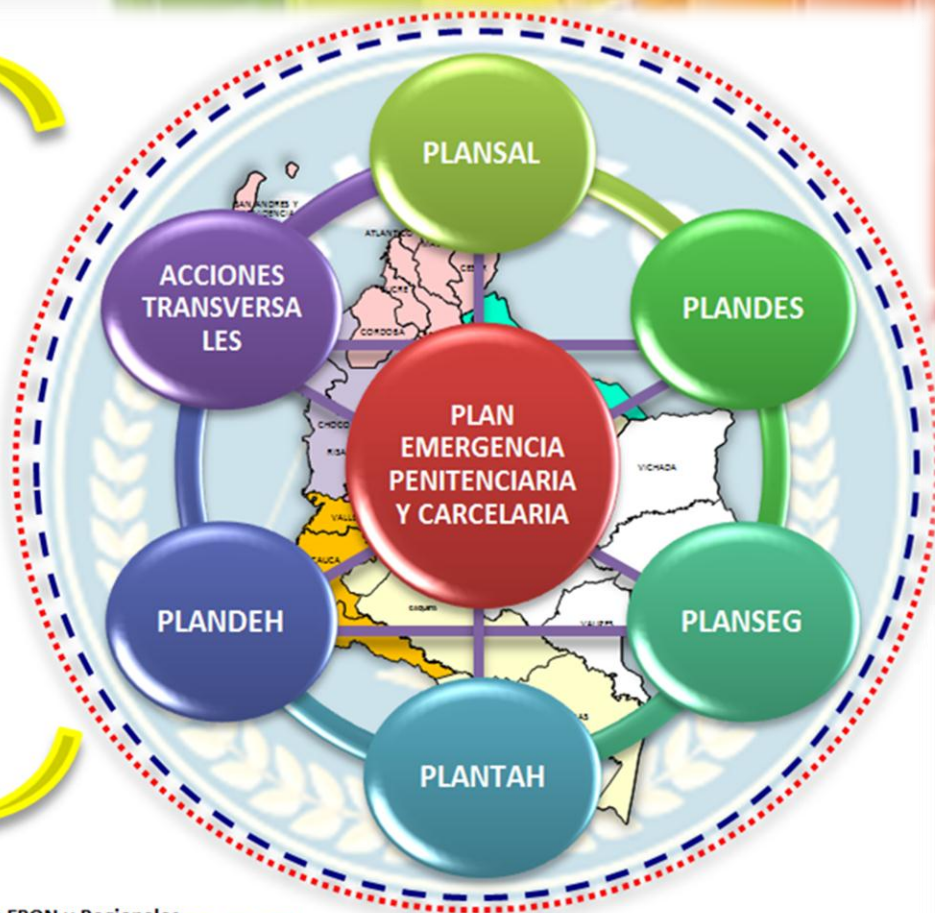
PLANSAL

ACCIONES TRANSVERSALES

PLANDES

PLAN EMERGENCIA PENITENCIARIA Y CARCELARIA

PLANDEH

PLANSEG

PLANTAH

SAN ANDRES Y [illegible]

ATLANTICO

CESAR

SUCRE

CORDOBA

CHOCO

RISA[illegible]

VALLE

CAUCA

CAQUETA

VICHADA

VAUPES

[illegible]AS

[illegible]